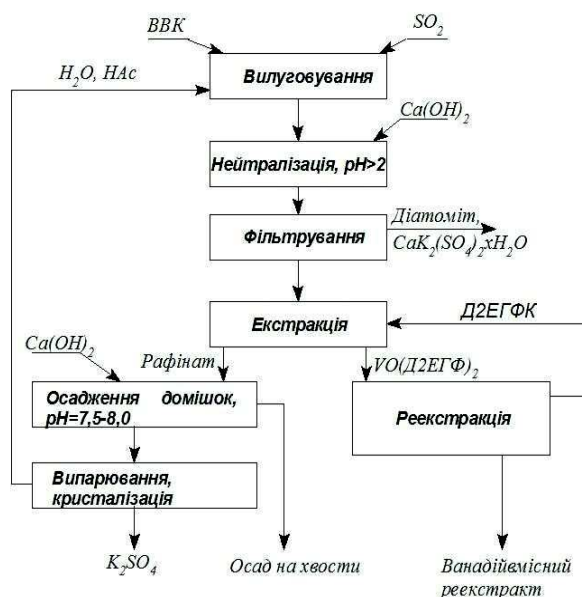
ВВК

$SO_2$

$H_2O$, HAc

Вилуговування

$Ca(OH)_2$

Нейтралізація, pH>2

Діатоміт, $CaK_2(SO_4)_2xH_2O$

Фільтрування

Д2ЕГФК

Екстракція

$Ca(OH)_2$

Рафінат

$VO(Д2ЕГФ)_2$

Осадження домішок, pH=7,5-8,0

Реекстракція

Випарювання, кристалізація

$K_2SO_4$

Осад на хвости

Ванадійвмісний реекстракт